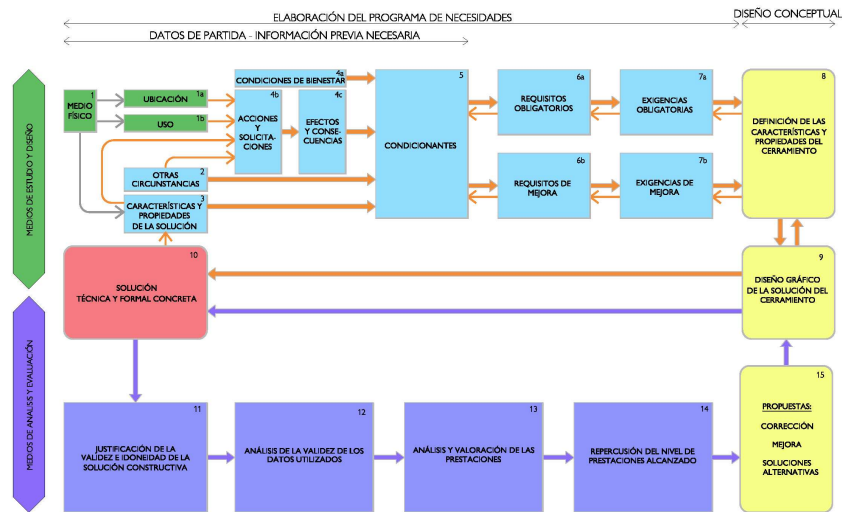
ELABORACIÓN DEL PROGRAMA DE NECESIDADES

DISEÑO CONCEPTUAL

DATOS DE PARTIDA - INFORMACIÓN PREVIA NECESARIA

MEDIOS DE ESTUDIO Y DISEÑO

1
MEDIO FÍSICO

1a
UBICACIÓN

1b
USO

4a
CONDICIONES DE BIENESTAR

4b
ACCIONES Y SOLICITACIONES

4c
EFECTOS Y CONSECUENCIAS

5
CONDICIONANTES

6a
REQUISITOS OBLIGATORIOS

7a
EXIGENCIAS OBLIGATORIAS

8
DEFINICIÓN DE LAS CARACTERÍSTICAS Y PROPIEDADES DEL CERRAMIENTO

2
OTRAS CIRCUNSTANCIAS

3
CARACTERÍSTICAS Y PROPIEDADES DE LA SOLUCIÓN

6b
REQUISITOS DE MEJORA

7b
EXIGENCIAS DE MEJORA

10
SOLUCIÓN TÉCNICA Y FORMAL CONCRETA

9
DISEÑO GRÁFICO DE LA SOLUCIÓN DEL CERRAMIENTO

MEDIOS DE ANÁLISIS Y EVALUACIÓN

11
JUSTIFICACIÓN DE LA VALIDEZ E IDONEIDAD DE LA SOLUCIÓN CONSTRUCTIVA

12
ANÁLISIS DE LA VALIDEZ DE LOS DATOS UTILIZADOS

13
ANÁLISIS Y VALORACIÓN DE LAS PRESTACIONES

14
REPERCUSIÓN DEL NIVEL DE PRESTACIONES ALCANZADO

15
PROPUESTAS:
CORRECCIÓN
MEJORA
SOLUCIONES ALTERNATIVAS